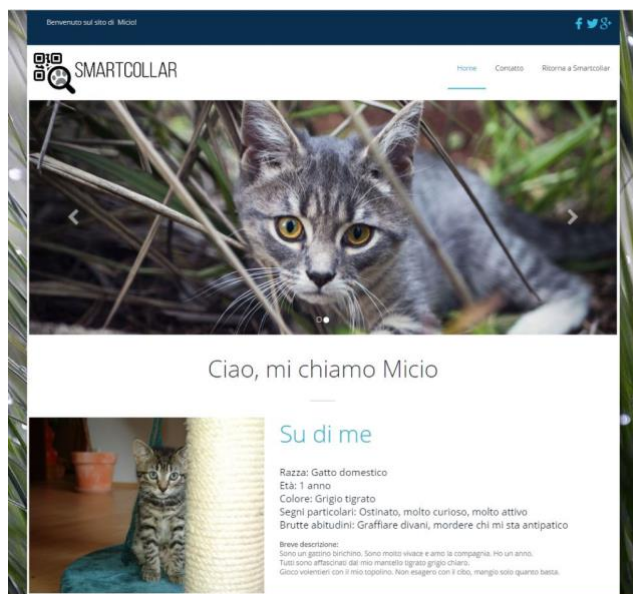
Benvenuto sul sito di Micio!

SMARTCOLLAR

Home Contatto Ritorna a Smartcollar

Ciao, mi chiamo Micio

Su di me

Razza: Gatto domestico
Età: 1 anno
Colore: Grigio tigrato
Segni particolari: Ostinato, molto curioso, molto attivo
Brutte abitudini: Graffiare divani, mordere chi mi sta antipatico

Breve descrizione:
Sono un gattino birichino. Sono molto vivace e amo la compagnia. Ho un anno.
Tutti sono affascinati dal mio mantello tigrato grigio chiaro.
Gioco volentieri con il mio topolino. Non esagero con il cibo, mangio solo quanto basta.